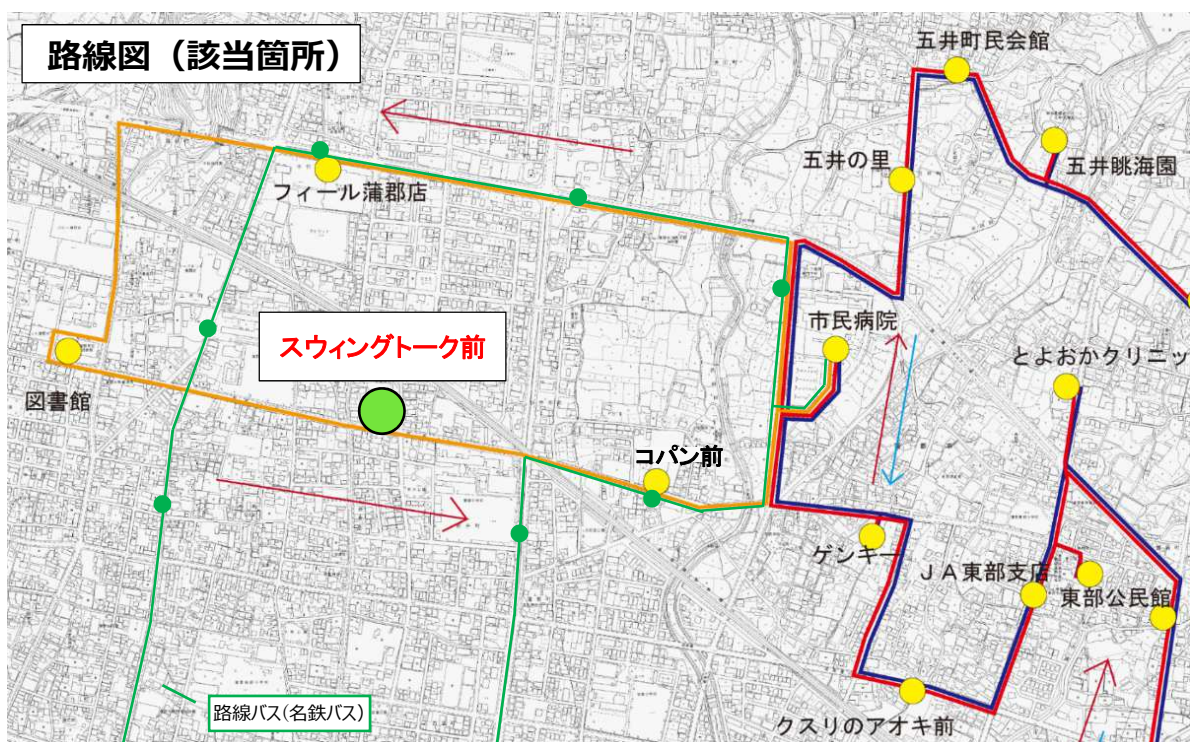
路線図（該当箇所）

五井町民会館

五井眺海園

五井の里

フィール蒲郡店

市民病院

スウィングトーク前

とよおかクリニッ

図書館

コパン前

ゲンキー

ＪＡ東部支店

東部公民館

クスリのアオキ前

路線バス(名鉄バス)